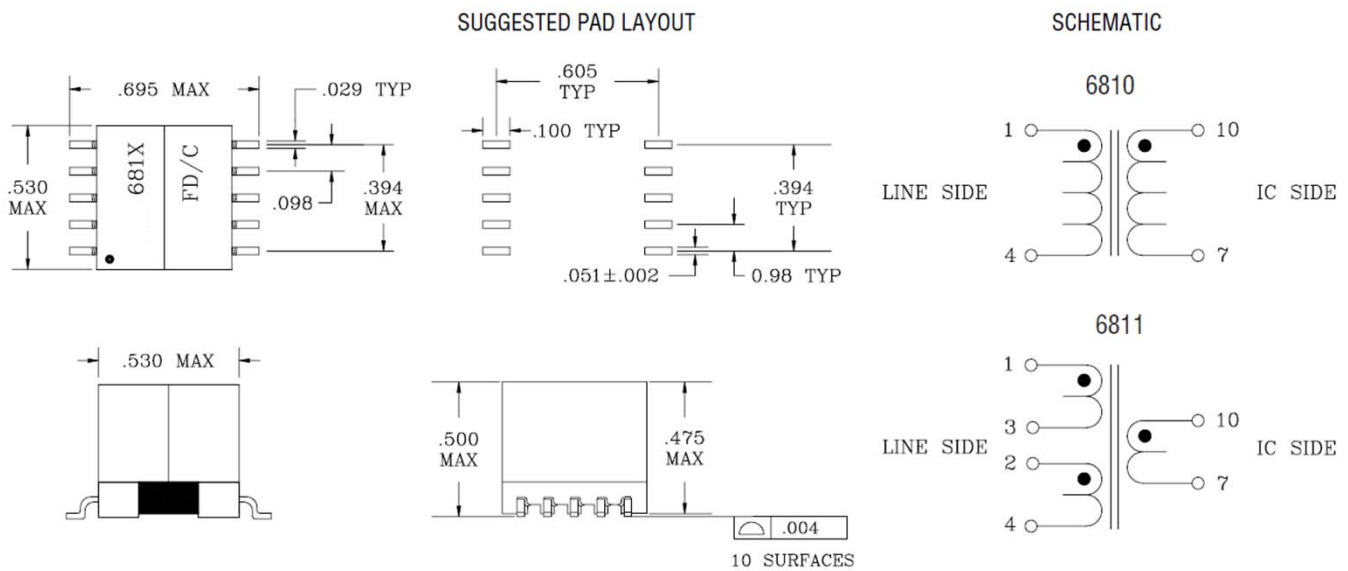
SUGGESTED PAD LAYOUT

SCHEMATIC

.695 MAX

.029 TYP

.530 MAX

681X

FD/C

.098

.394 MAX

.605 TYP

.100 TYP

.394 TYP

.051±.002

0.98 TYP

6810

1

10

LINE SIDE

IC SIDE

4

7

.530 MAX

.500 MAX

.475 MAX

.004

10 SURFACES

6811

1

3

10

LINE SIDE

IC SIDE

2

7

4